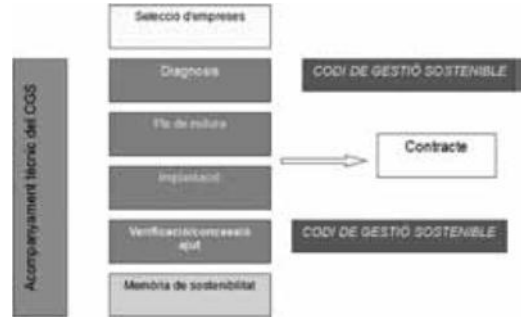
Selecció d'empreses
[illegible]

Acompanyament tècnic del CGS

Diagnosis

CODI DE GESTIÓ SOSTENIBLE

Pla de millora

Contracte

Implantació

Verificació/concessió ajut

CODI DE GESTIÓ SOSTENIBLE

Memòria de sostenibilitat